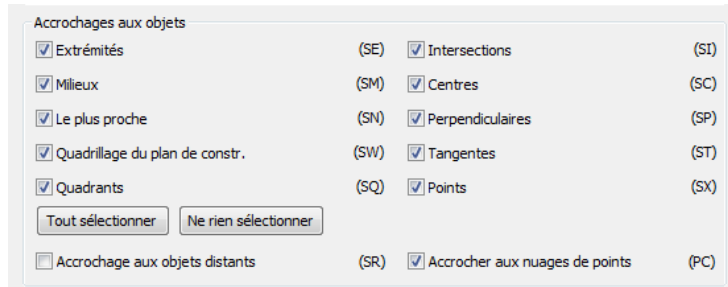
Accrochages aux objets

Extrémités (SE)
Milieux (SM)
Le plus proche (SN)
Quadrillage du plan de constr. (SW)
Quadrants (SQ)

Intersections (SI)
Centres (SC)
Perpendiculaires (SP)
Tangentes (ST)
Points (SX)

Tout sélectionner
Ne rien sélectionner

Accrochage aux objets distants (SR)
Accrocher aux nuages de points (PC)